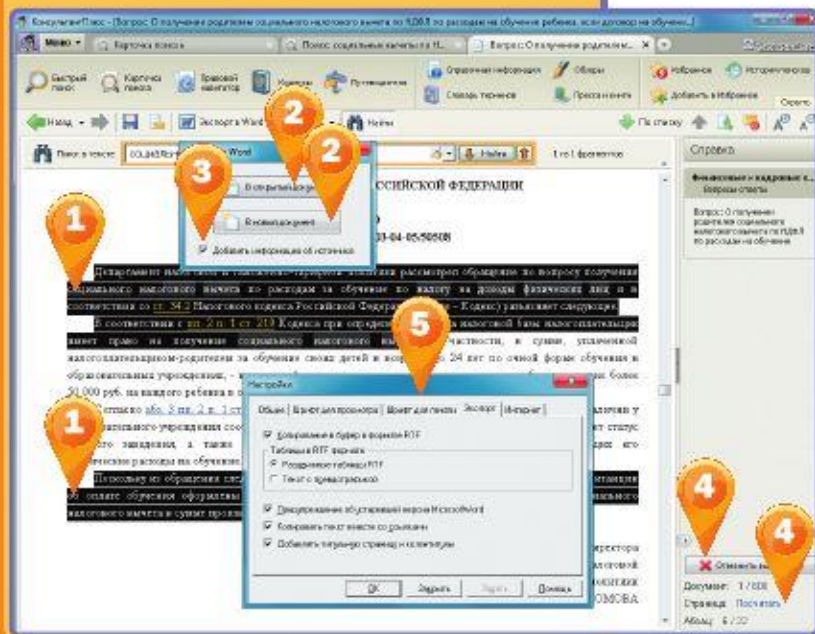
КонсультантПлюс - [Вопрос: О получении родителем социального налогового вычета по НДФЛ по расходам на обучение ребенка, если договор на обучени...]

Меню | Карточка поиска | Поиск: социальные вычеты по Н... | Вопрос: О получении родителем... ×

Быстрый поиск | Карточка поиска | Правовой навигатор | Кодексы | Путеводители | Справочная информация | Словарь терминов | Обзоры | Пресса и книги | Избранное | История поиска | Добавить в Избранное

Назад | Экспорт в Word | Найти | По списку

Поиск в тексте: социальный | Word | Найти | 1 из 1 фрагментов

В открытый документ
В новый документ
Добавить информацию об источнике

РОССИЙСКОЙ ФЕДЕРАЦИИ

03-04-05/50508

1 2 2 3 5 1 4 4

Департамент налоговой и таможенно-тарифной политики рассмотрел обращение по вопросу получения социального налогового вычета по расходам на обучение по налогу на доходы физических лиц и в соответствии со ст. 34.2 Налогового кодекса Российской Федерации (далее - Кодекс) разъясняет следующее.

В соответствии с пп. 2 п. 1 ст. 219 Кодекса при определении размера налоговой базы налогоплательщик имеет право на получение социального налогового вычета, в частности, в сумме, уплаченной налогоплательщиком-родителем за обучение своих детей в возрасте до 24 лет по очной форме обучения в образовательных учреждениях, - в размере фактически произведенных расходов на это обучение, но не более 50 000 руб. на каждого ребенка в общей сумме на обоих родителей.

Согласно абз. 3 пп. 2 п. 1 ст. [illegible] наличии у образовательного учреждения со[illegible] статус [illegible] заведения, а также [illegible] его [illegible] расходы на обучение.

Поскольку из обращения сле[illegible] об оплате обучения оформлены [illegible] налогового вычета не сумме прохо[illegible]

Настройки
Общие | Шрифт для просмотра | Шрифт для печати | Экспорт | Интернет
Копирование в буфер в формате RTF
Таблицы в RTF формате
Рисованные таблицы RTF
Текст с псевдографикой
Предупреждение об устаревшей версии MicrosoftWord
Копировать текст вместе со ссылками
Добавлять титульную страницу и колонтитулы
ОК | Закрыть | Задать | Помощь

Справка
Финансовые и кадровые к... Вопросы-ответы
Вопрос: О получении родителем социального налогового вычета по НДФЛ по расходам на обучение

Отменить вы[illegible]
Документ: 1 / 808
Страница: Посчитать
Абзац: 6 / 22

директора
ОМОВА